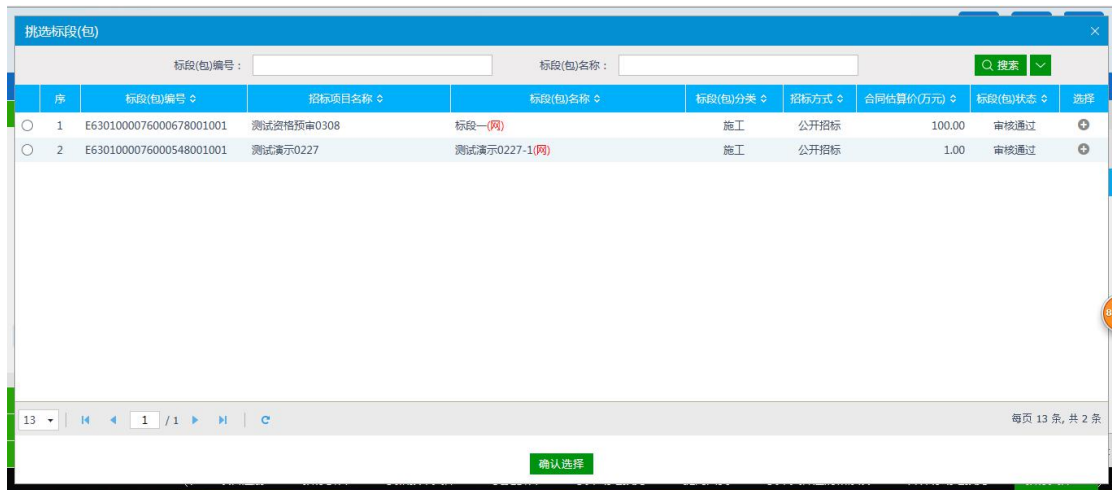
挑选标段(包)

标段(包)编号：

标段(包)名称：

搜索

| | 序 | 标段(包)编号 | 招标项目名称 | 标段(包)名称 | 标段(包)分类 | 招标方式 | 合同估算价(万元) | 标段(包)状态 | 选择 |
|---|---|---|---|---|---|---|---|---|---|
| ○ | 1 | E6301000076000678001001 | 测试资格预审0308 | 标段一(网) | 施工 | 公开招标 | 100.00 | 审核通过 | |
| ○ | 2 | E6301000076000548001001 | 测试演示0227 | 测试演示0227-1(网) | 施工 | 公开招标 | 1.00 | 审核通过 | |

13 1 /1

每页 13 条, 共 2 条

确认选择